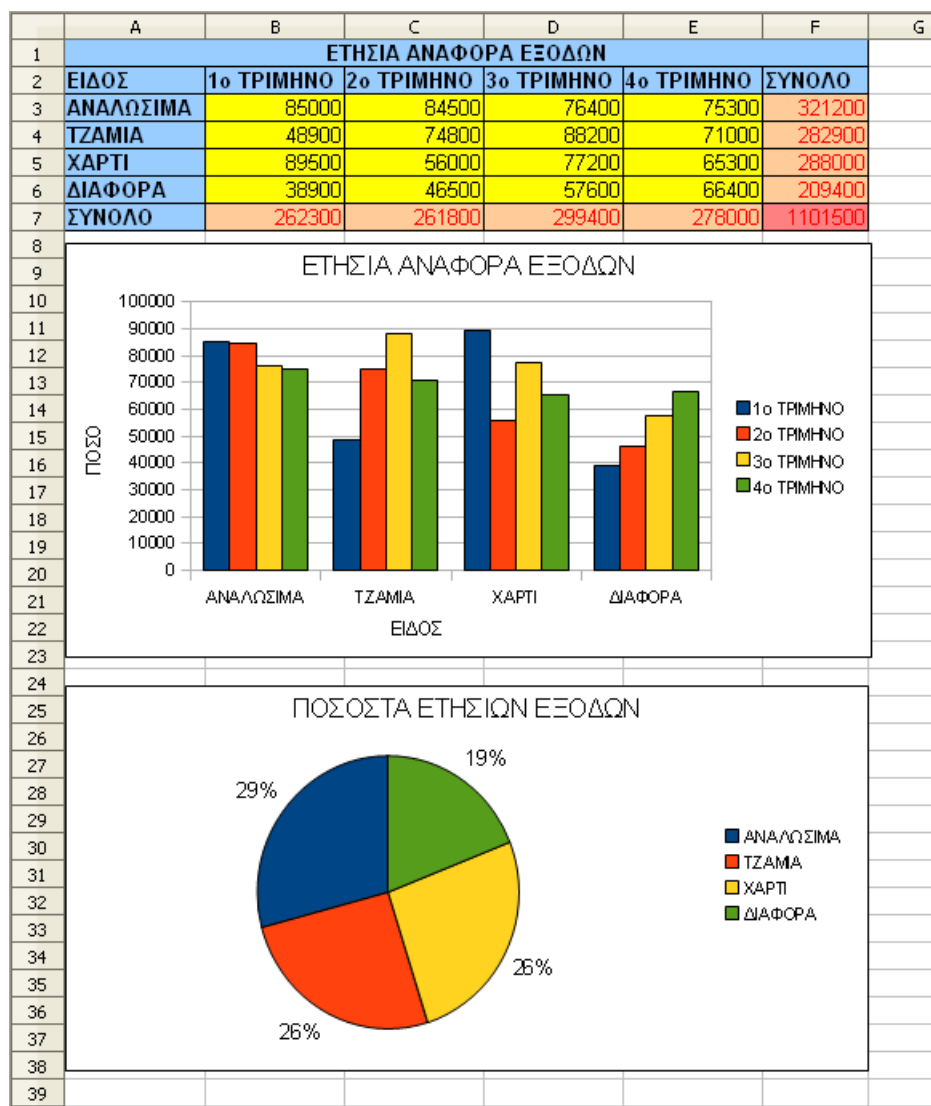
| | A | B | C | D | E | F | G |
|---|---|---|---|---|---|---|---|
| 1 | ΕΤΗΣΙΑ ΑΝΑΦΟΡΑ ΕΞΟΔΩΝ | | | | | | |
| 2 | ΕΙΔΟΣ | 1ο ΤΡΙΜΗΝΟ | 2ο ΤΡΙΜΗΝΟ | 3ο ΤΡΙΜΗΝΟ | 4ο ΤΡΙΜΗΝΟ | ΣΥΝΟΛΟ | |
| 3 | ΑΝΑΛΩΣΙΜΑ | 85000 | 84500 | 76400 | 75300 | 321200 | |
| 4 | ΤΖΑΜΙΑ | 48900 | 74800 | 88200 | 71000 | 282900 | |
| 5 | ΧΑΡΤΙ | 89500 | 56000 | 77200 | 65300 | 288000 | |
| 6 | ΔΙΑΦΟΡΑ | 38900 | 46500 | 57600 | 66400 | 209400 | |
| 7 | ΣΥΝΟΛΟ | 262300 | 261800 | 299400 | 278000 | 1101500 | |

8 9 10 11 12 13 14 15 16 17 18 19 20 21 22 23 24 25 26 27 28 29 30 31 32 33 34 35 36 37 38 39

ΕΤΗΣΙΑ ΑΝΑΦΟΡΑ ΕΞΟΔΩΝ

100000
90000
80000
70000
60000
50000
40000
30000
20000
10000
0

ΠΟΣΟ

ΑΝΑΛΩΣΙΜΑ ΤΖΑΜΙΑ ΧΑΡΤΙ ΔΙΑΦΟΡΑ

ΕΙΔΟΣ

1ο ΤΡΙΜΗΝΟ
2ο ΤΡΙΜΗΝΟ
3ο ΤΡΙΜΗΝΟ
4ο ΤΡΙΜΗΝΟ

ΠΟΣΟΣΤΑ ΕΤΗΣΙΩΝ ΕΞΟΔΩΝ

19%
29%
26%
26%

ΑΝΑΛΩΣΙΜΑ
ΤΖΑΜΙΑ
ΧΑΡΤΙ
ΔΙΑΦΟΡΑ